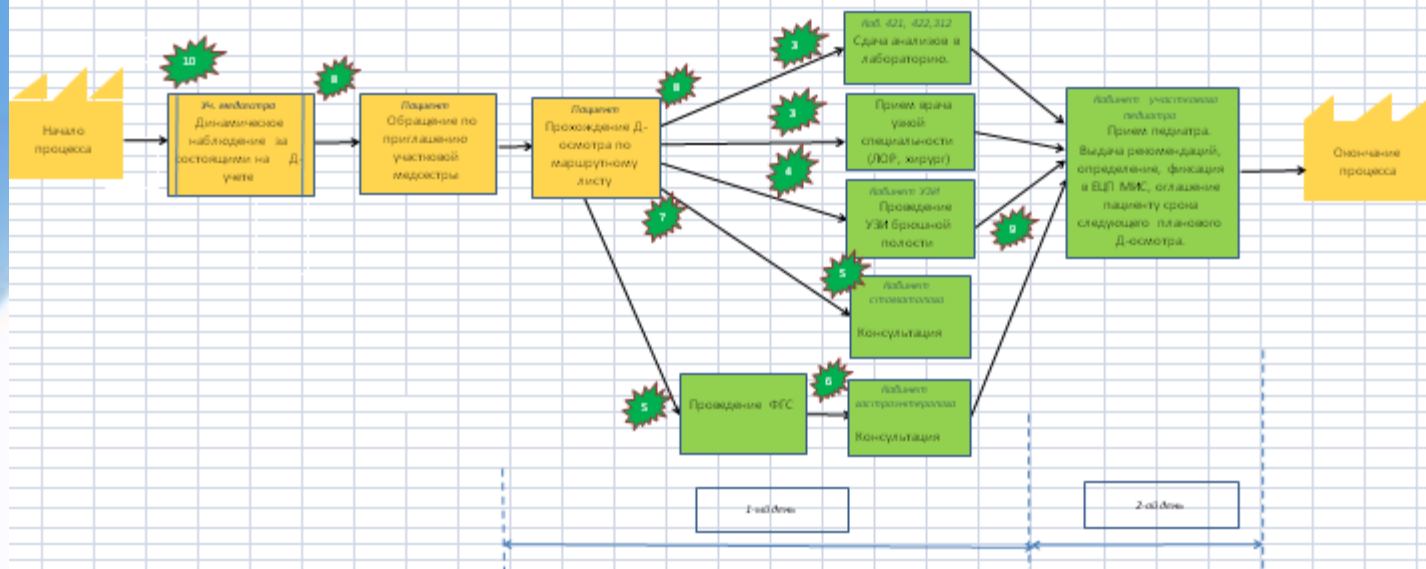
Начало процесса

10

Уч. медсестра
Динамическое наблюдение за состоящими на Д-учете

8

Пациент
Обращение по приглашению участковой медсестры

8

Пациент
Прохождение Д-осмотра по маршрутному листу

3

Каб. 421, 422, 312
Сдача анализов в лабораторию.

3

Прием врача узкой специальности (ЛОР, хирург)

4

Кабинет УЗИ
Проведение УЗИ брюшной полости

7

5

Кабинет стоматолога
Консультация

5

Проведение ФГС

6

Кабинет гастроэнтеролога
Консультация

9

Кабинет участкового педиатра
Прием педиатра. Выдача рекомендаций, определение, фиксация в ЕЦП МИС, оглашение пациенту срока следующего планового Д-осмотра.

Окончание процесса

1-ый день

2-ой день